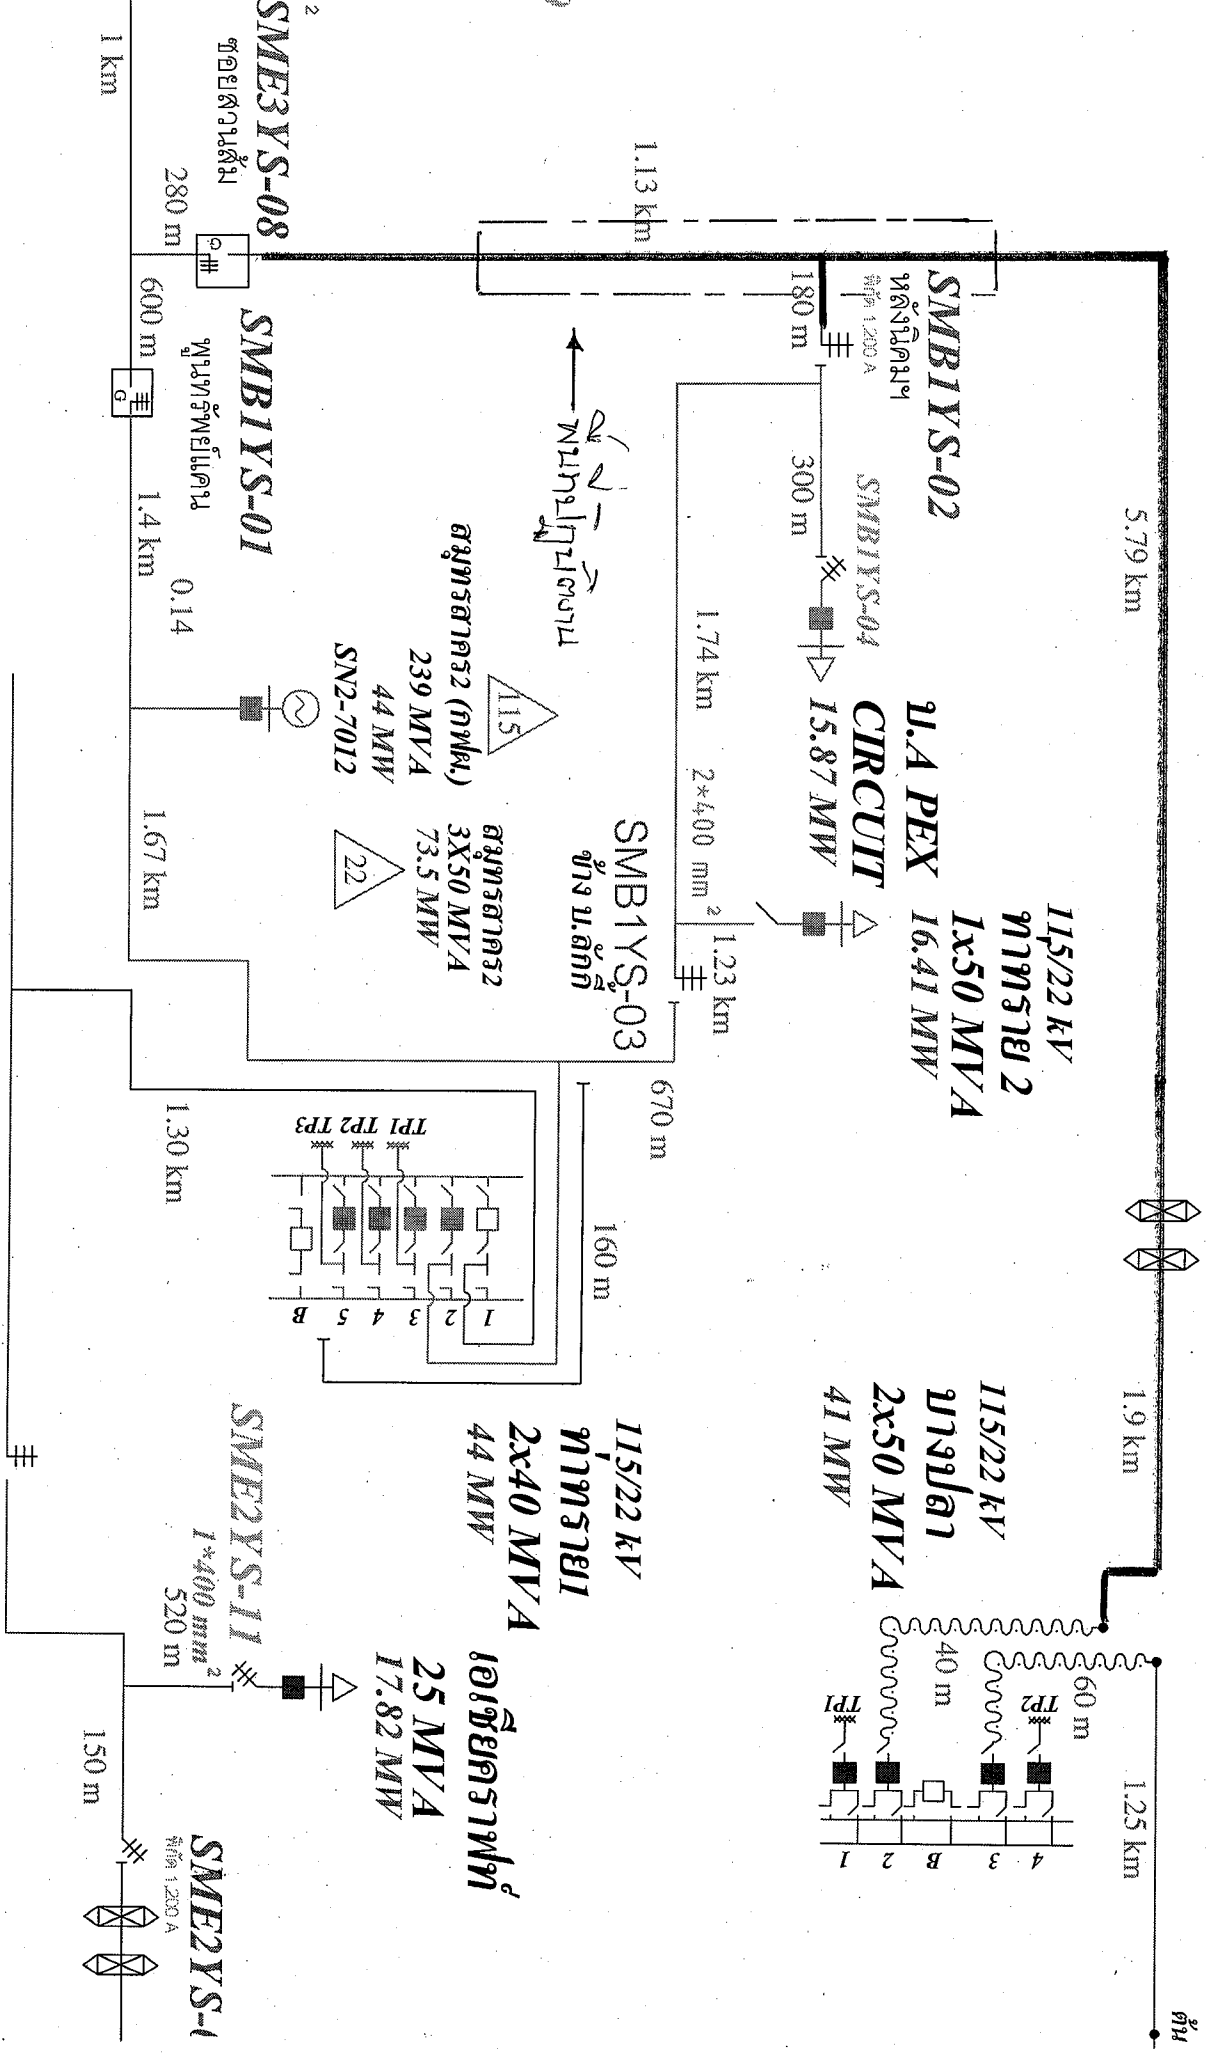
SME3 YS-08
ปอยสถานตั้ม
1 km
280 m
600 m
SMB1 YS-01
หมู่บ้านทรัพย์เนคน
1.4 km
0.14
1.67 km
1.30 km
1.13 km
SMB1 YS-02
หลังนิคมฯ
พิกัด 1,200 A
180 m
300 m
SMB1 YS-04
5.79 km
1.74 km
2*400 mm$^2$
1.23 km
SMB1YS-03
ข้าง ม.สักกี
670 m
160 m
ม.A PEX CIRCUIT 15.87 MW
115/22 kV
ทาทราย 2
1x50 MVA
16.41 MW
115
สมุทรสาคร2 (กฟผ.)
239 MVA
44 MW
SN2-7012
22
สมุทรสาคร2
3X50 MVA
73.5 MW
TP1 TP2 TP3
1 2 3 4 5 B
115/22 kV
ท่าทราย1
2x40 MVA
44 MW
115/22 kV
บางปลา
2x50 MVA
41 MW
1.9 km
40 m
60 m
TP1 TP2
1 2 B 3 4
1.25 km
SME2 YS-11
1*400 mm$^2$
520 m
เอเชียคราฟท์
25 MVA
17.82 MW
150 m
SME2 YS-
พิกัด 1,200 A